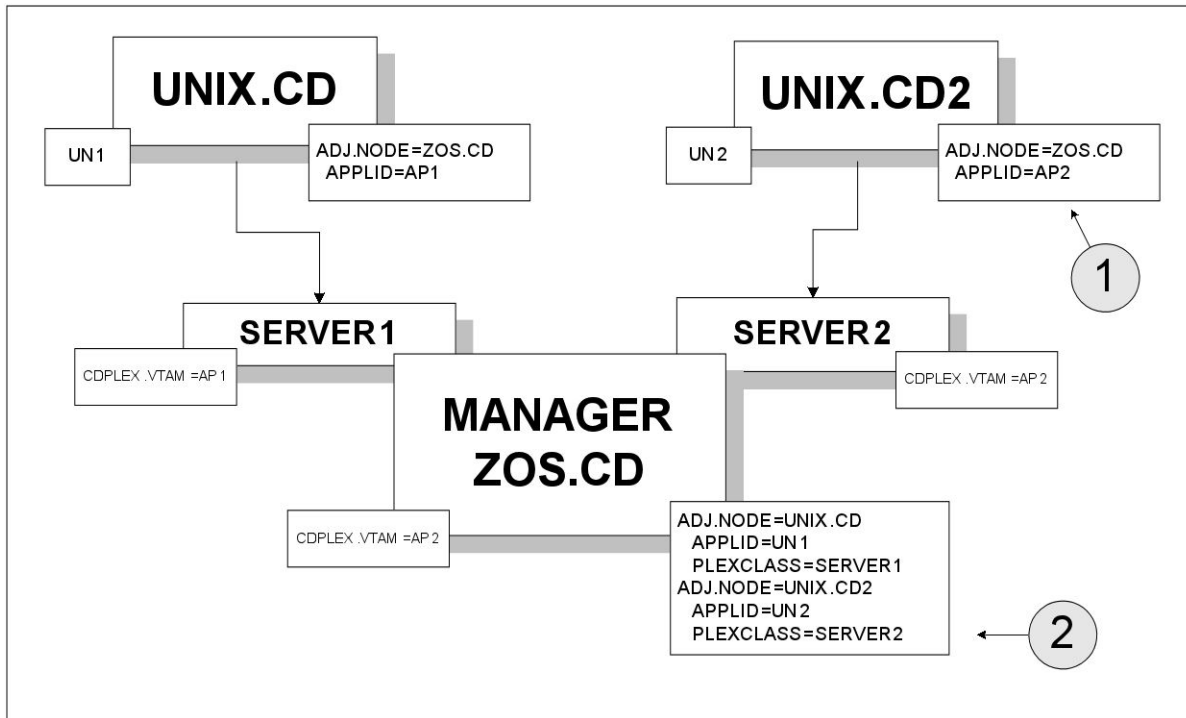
UNIX.CD

UN1

ADJ.NODE=ZOS.CD
APPLID=AP1

UNIX.CD2

UN2

ADJ.NODE=ZOS.CD
APPLID=AP2

1

SERVER1

CDPLEX.VTAM=AP1

SERVER2

CDPLEX.VTAM=AP2

MANAGER
ZOS.CD

CDPLEX.VTAM=AP2

ADJ.NODE=UNIX.CD
APPLID=UN1
PLEXCLASS=SERVER1
ADJ.NODE=UNIX.CD2
APPLID=UN2
PLEXCLASS=SERVER2

2